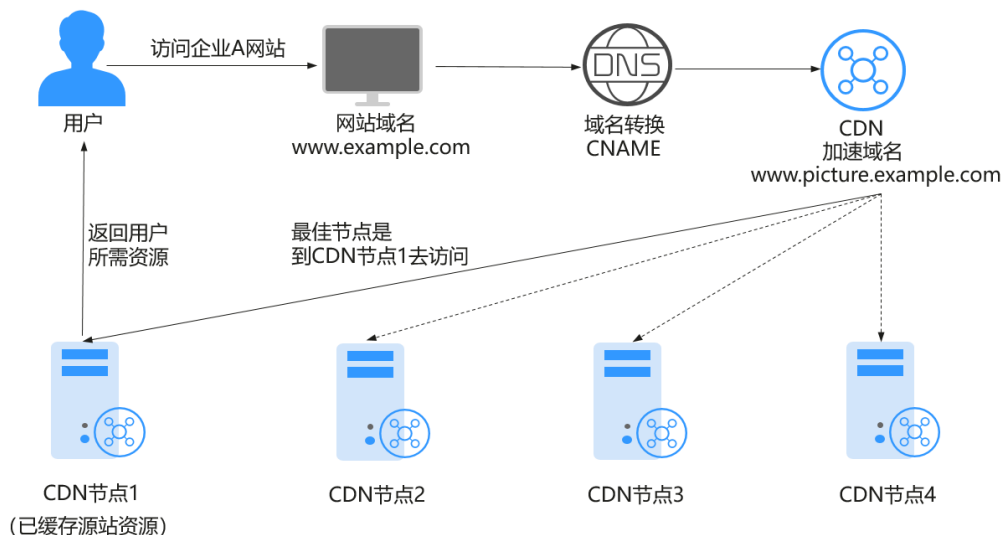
访问企业A网站

用户

网站域名
www.example.com

DNS

域名转换
CNAME

CDN
加速域名
www.picture.example.com

返回用户
所需资源

最佳节点是
到CDN节点1去访问

CDN节点1
（已缓存源站资源）

CDN节点2

CDN节点3

CDN节点4